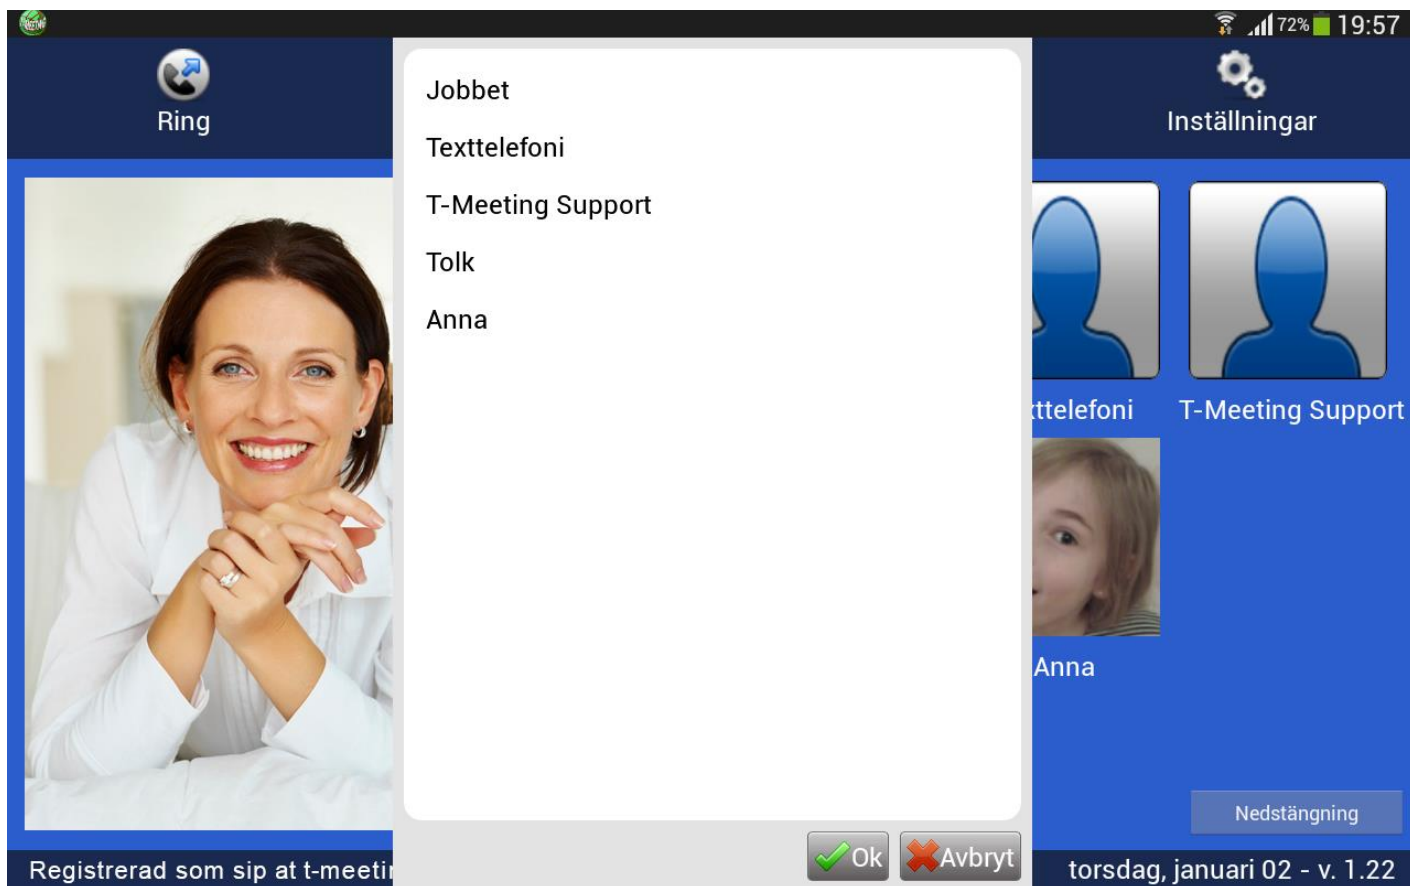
72% 19:57

Ring

Inställningar

Jobbet

Texttelefoni

T-Meeting Support

Tolk

Anna

ttelefoni

T-Meeting Support

Anna

Nedstängning

Ok

Avbryt

Registrerad som sip at t-meeti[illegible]

torsdag, januari 02 - v. 1.22